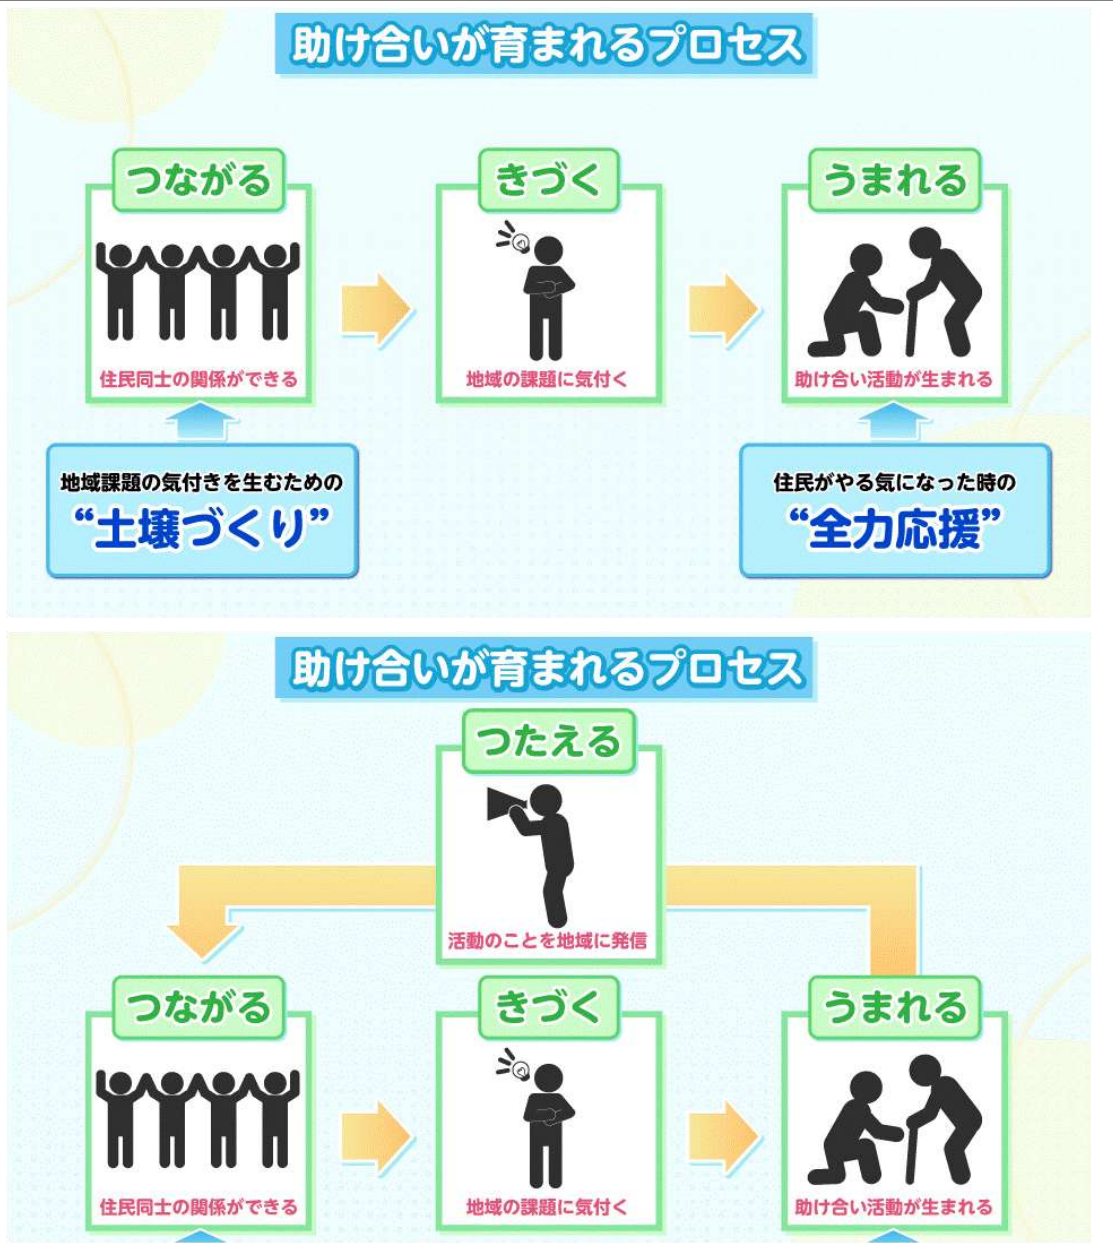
助け合いが育まれるプロセス

つながる

住民同士の関係ができる

きづく

地域の課題に気付く

うまれる

助け合い活動が生まれる

地域課題の気付きを生むための
“土壌づくり”

住民がやる気になった時の
“全力応援”

助け合いが育まれるプロセス

つたえる

活動のことを地域に発信

つながる

住民同士の関係ができる

きづく

地域の課題に気付く

うまれる

助け合い活動が生まれる